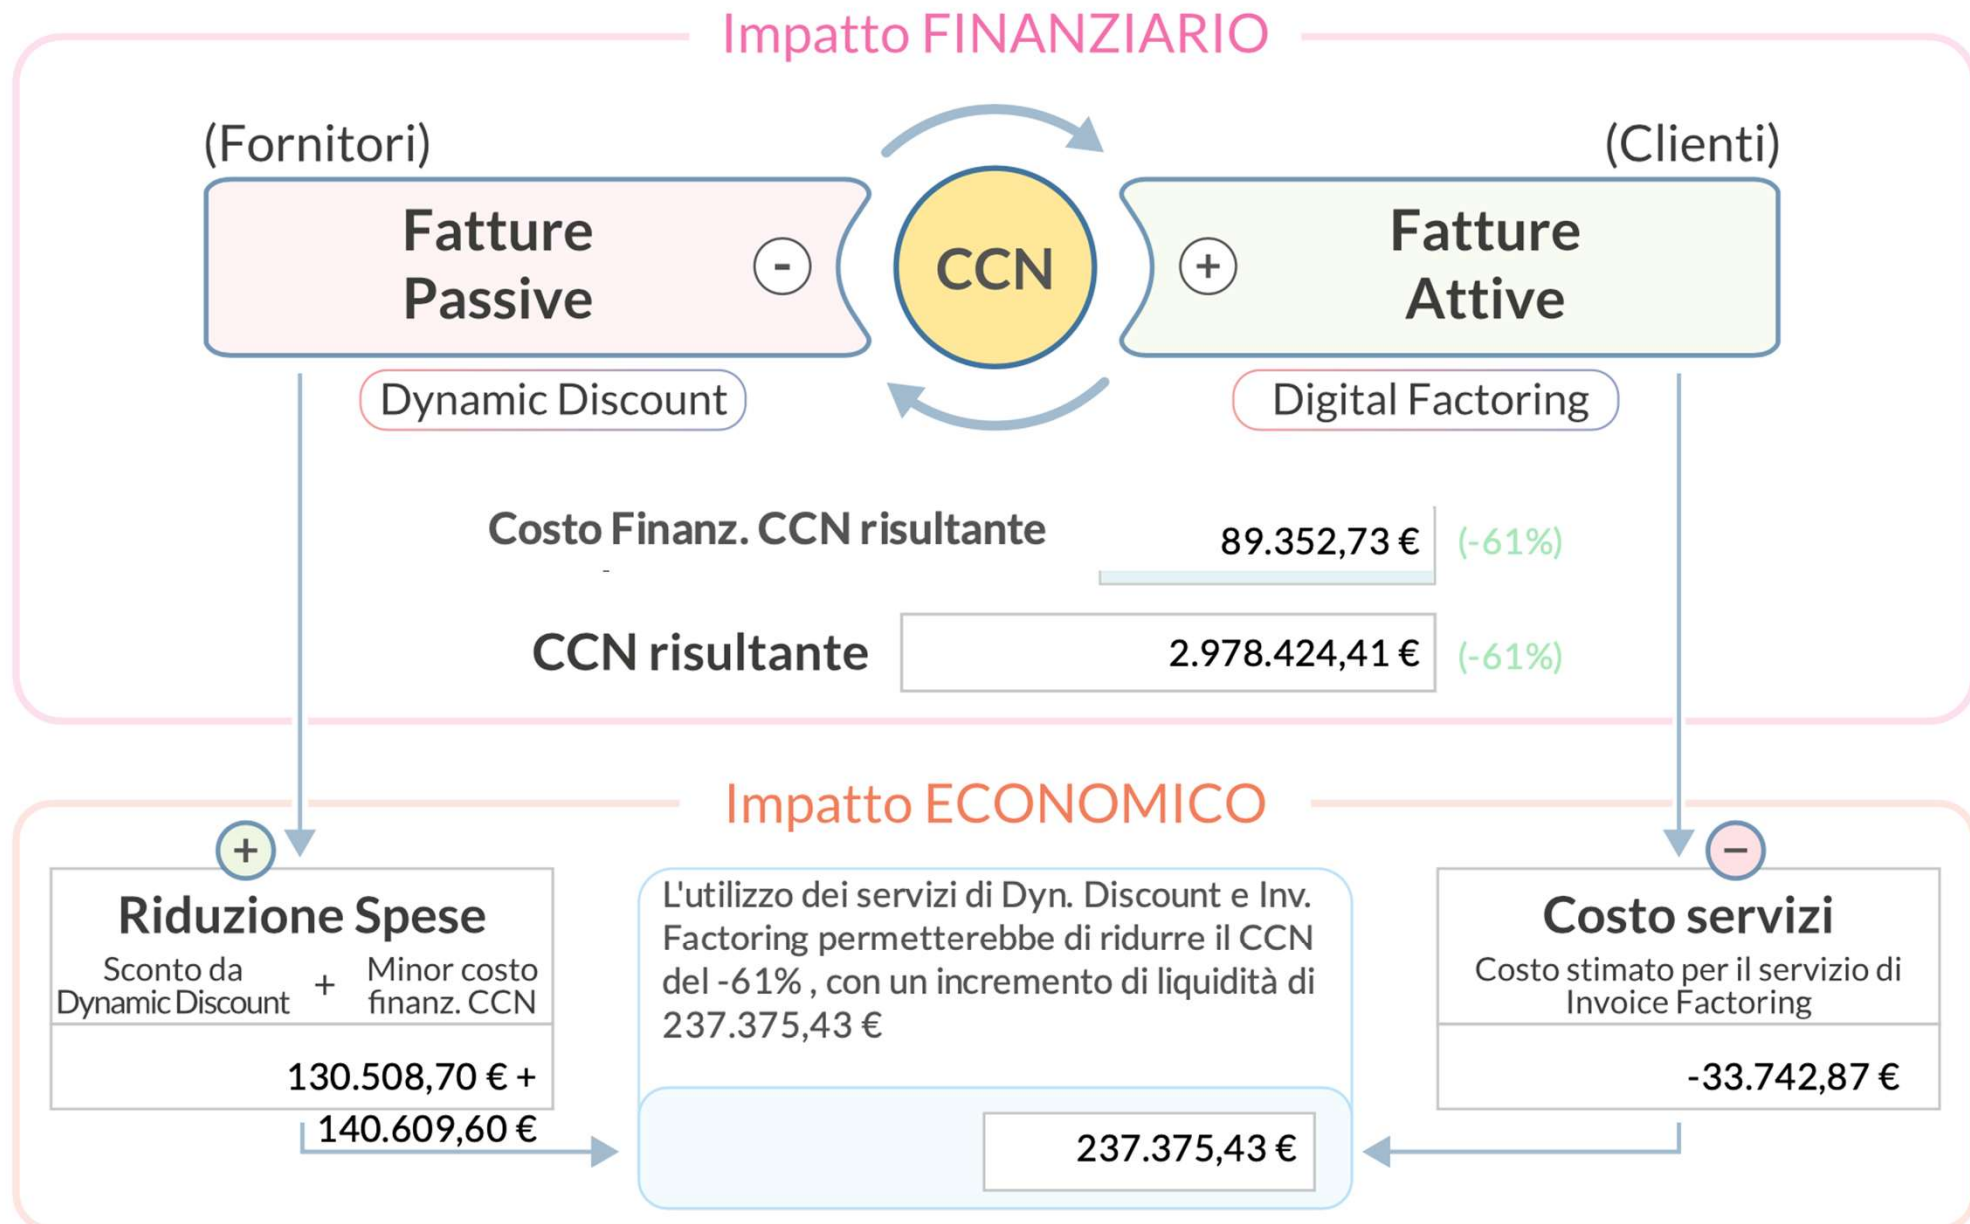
Impatto FINANZIARIO

(Fornitori)

Fatture Passive

-

CCN

+

(Clienti)

Fatture Attive

Dynamic Discount

Digital Factoring

Costo Finanz. CCN risultante 89.352,73 € (-61%)

CCN risultante 2.978.424,41 € (-61%)

Impatto ECONOMICO

+

Riduzione Spese

Sconto da Dynamic Discount + Minor costo finanz. CCN

130.508,70 € + 140.609,60 €

L'utilizzo dei servizi di Dyn. Discount e Inv. Factoring permetterebbe di ridurre il CCN del -61% , con un incremento di liquidità di 237.375,43 €

237.375,43 €

−

Costo servizi

Costo stimato per il servizio di Invoice Factoring

-33.742,87 €